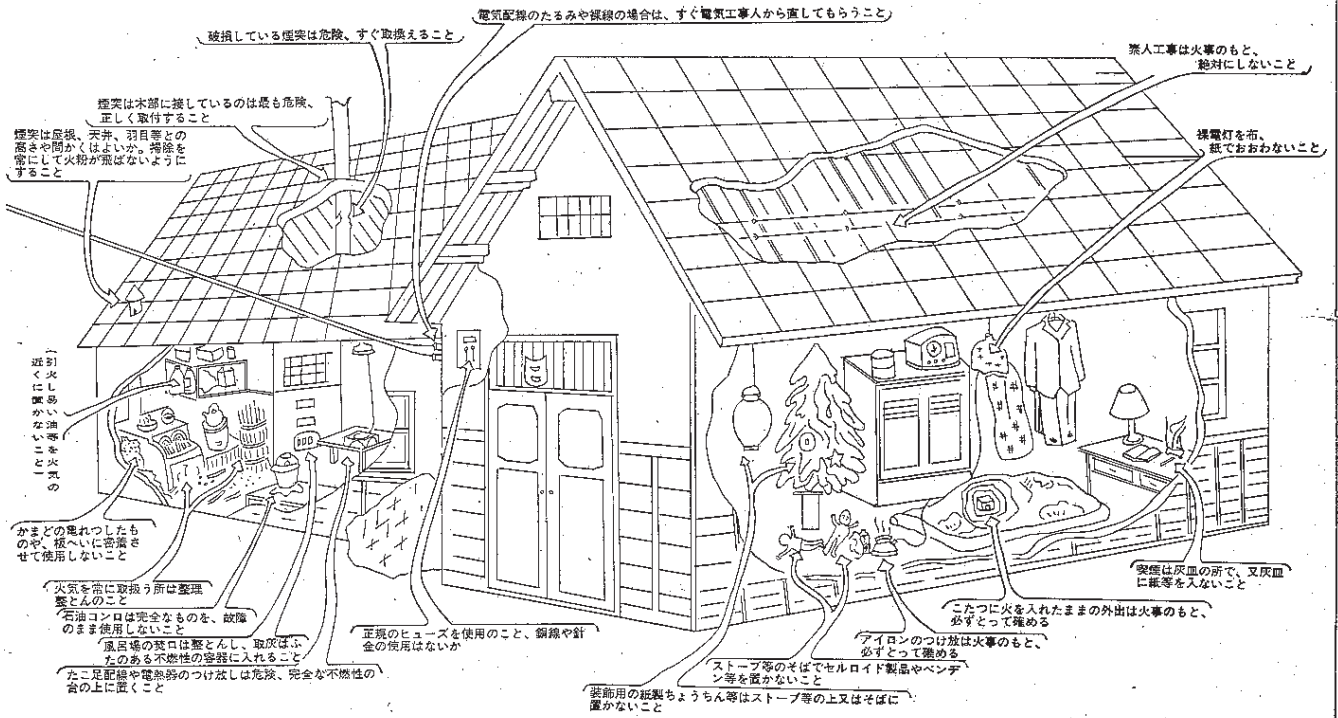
電気配線のたるみや裸線の場合は、すぐ電気工事人から直してもらうこと

破損している煙突は危険、すぐ取換えること

煙突は木部に接しているのは最も危険、正しく取付すること

煙突は屋根、天井、羽目等との高さや間かくはよいか。掃除を常にして火粉が飛ばないようにすること

素人工事は火事のもと、絶対にしないこと

裸電灯を布、紙でおおわないこと

引火し易い油等を火気の近くに置かないこと

かまどの毀れつしたものや、板へいに密着させて使用しないこと

火気を常に取扱う所は整理整とんのこと

石油コンロは完全なものを、故障のまま使用しないこと

風呂場の焚口は整とんし、取灰はふたのある不燃性の容器に入れること

たこ足配線や電熱器のつけ放しは危険、完全な不燃性の台の上に置くこと

正規のヒューズを使用のこと、銅線や針金の使用はないか

装飾用の紙製ちょうちん等はストーブ等の上又はそばに置かないこと

ストーブ等のそばでセルロイド製品やベンヂン等を置かないこと

アイロンのつけ放しは火事のもと、必ずとって確める

こたつに火を入れたままの外出は火事のもと、必ずとって確める

喫煙は灰皿の所で、又灰皿に紙等を入れないこと